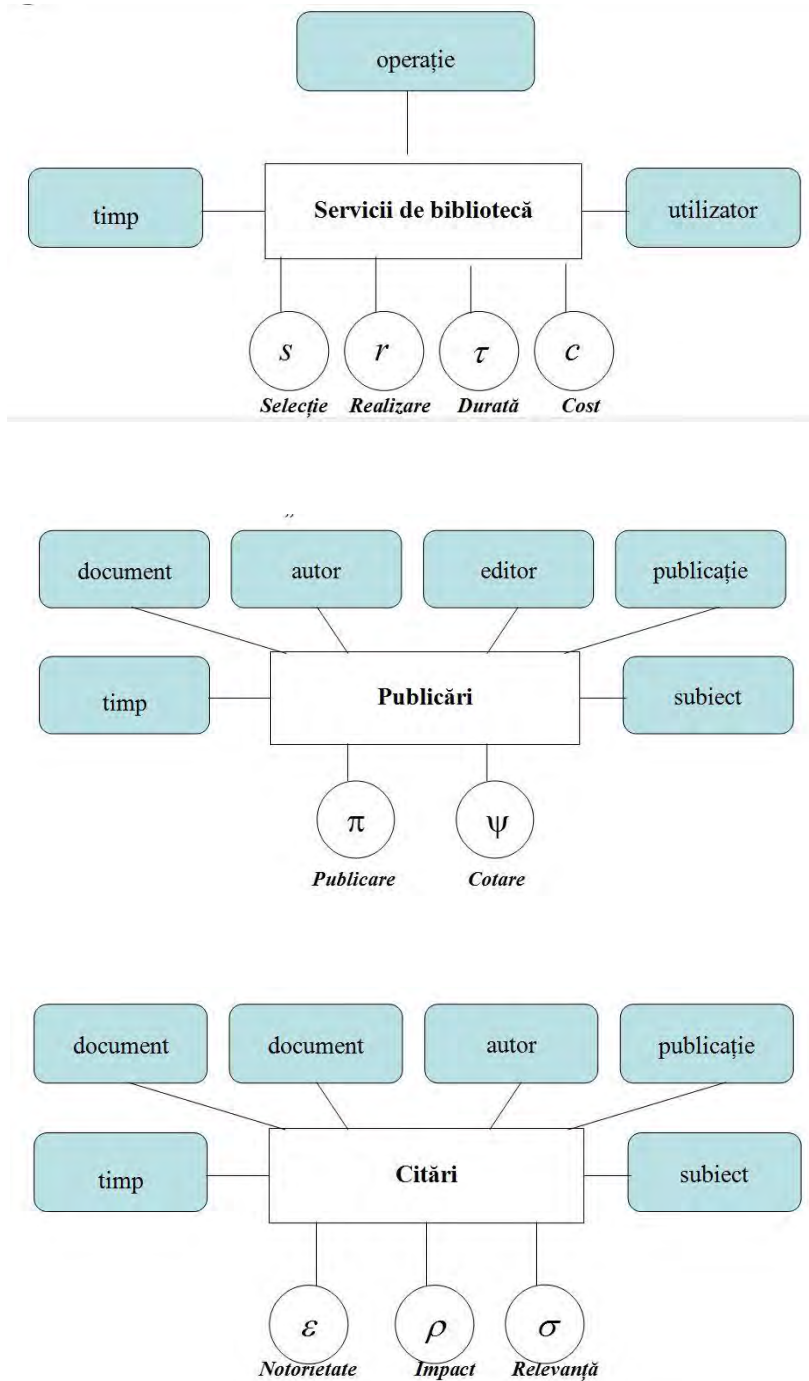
operație

timp

Servicii de bibliotecă

utilizator

$s$

$r$

$\tau$

$c$

Selecție Realizare Durată Cost

,,

document

autor

editor

publicație

timp

Publicări

subiect

$\pi$

$\psi$

Publicare Cotare

document

document

autor

publicație

timp

Citări

subiect

$\varepsilon$

$\rho$

$\sigma$

Notorietate Impact Relevanță